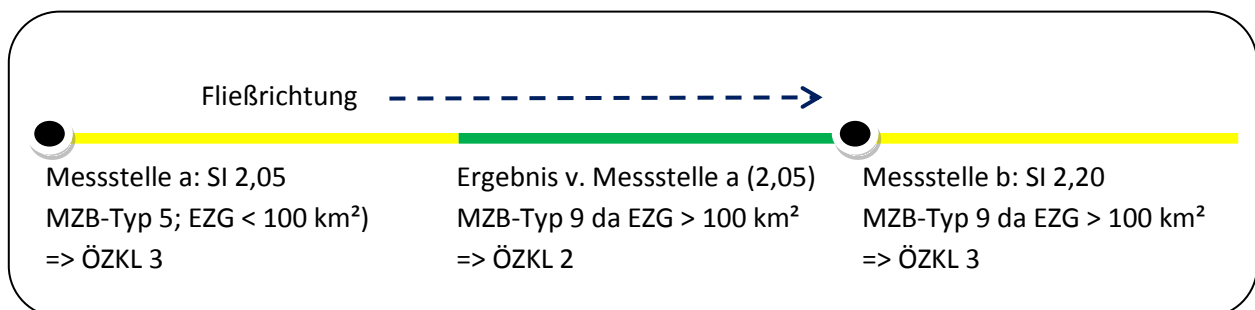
Fließrichtung

Messstelle a: SI 2,05
MZB-Typ 5; EZG < 100 km²)
=> ÖZKL 3

Ergebnis v. Messstelle a (2,05)
MZB-Typ 9 da EZG > 100 km²
=> ÖZKL 2

Messstelle b: SI 2,20
MZB-Typ 9 da EZG > 100 km²
=> ÖZKL 3